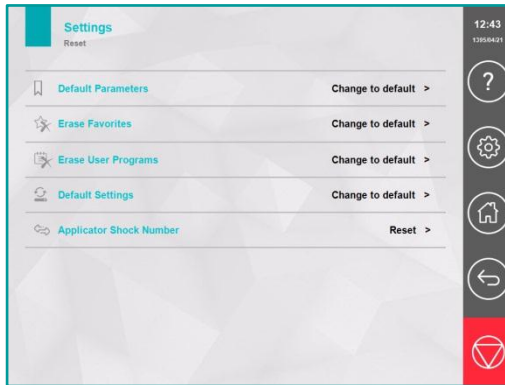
Settings
Reset

Default Parameters Change to default >

Erase Favorites Change to default >

Erase User Programs Change to default >

Default Settings Change to default >

Applicator Shock Number Reset >

12:43
1395/04/21

?